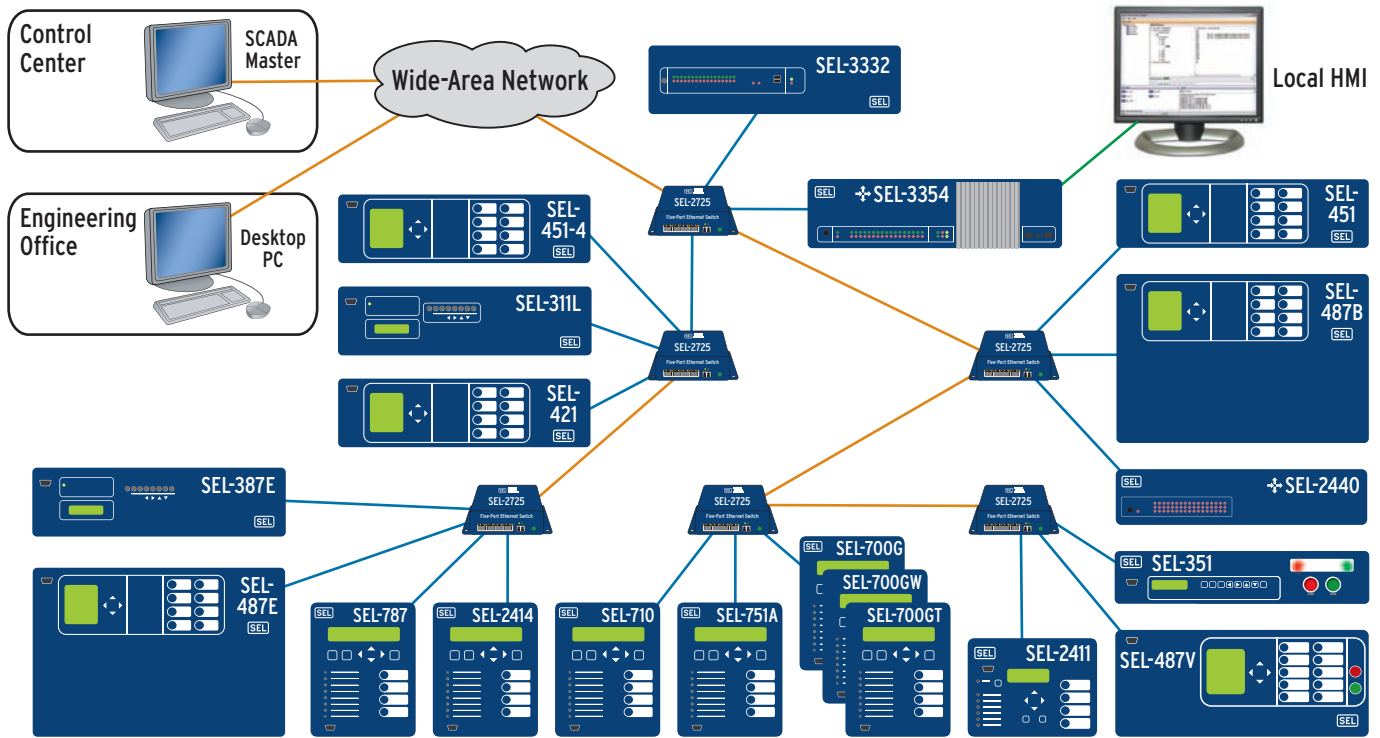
Control Center

SCADA Master

Wide-Area Network

SEL-3332
SEL

Local HMI

Engineering Office

Desktop PC

SEL-2725
Five-Port Ethernet Switch

SEL
SEL-3354

SEL-451-4
SEL

SEL-451
SEL

SEL-311L
SEL

SEL-2725
Five-Port Ethernet Switch

SEL-2725
Five-Port Ethernet Switch

SEL-487B
SEL

SEL-421
SEL

SEL-387E
SEL

SEL-2725
Five-Port Ethernet Switch

SEL-2725
Five-Port Ethernet Switch

SEL-2725
Five-Port Ethernet Switch

SEL
SEL-2440

SEL
SEL-351

SEL-487E
SEL

SEL
SEL-787

SEL
SEL-2414

SEL
SEL-710

SEL
SEL-751A

SEL
SEL-700G

SEL-700GW

SEL-700GT

SEL-2411

SEL-487V
SEL